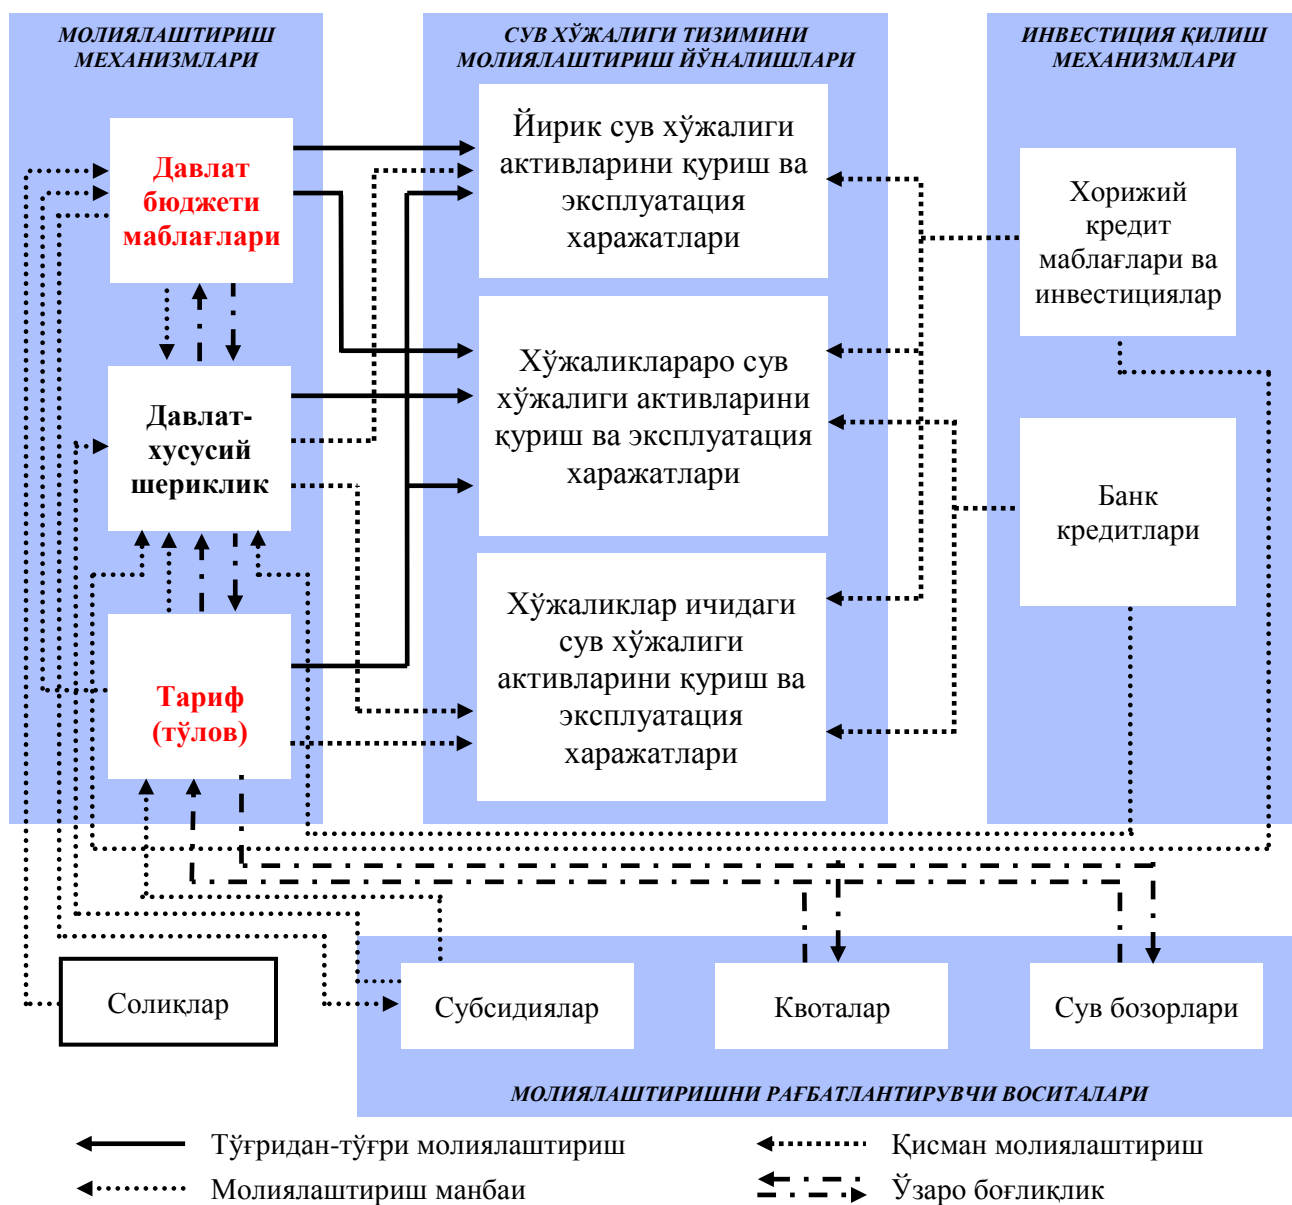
МОЛИЯЛАШТИРИШ МЕХАНИЗМЛАРИ

СУВ ХЎЖАЛИГИ ТИЗИМИНИ МОЛИЯЛАШТИРИШ ЙЎНАЛИШЛАРИ

ИНВЕСТИЦИЯ ҚИЛИШ МЕХАНИЗМЛАРИ

Давлат бюджети маблағлари

Давлат-хусусий шериклик

Тариф (тўлов)

Йирик сув хўжалиги активларини қуриш ва эксплуатация харажатлари

Хўжаликлараро сув хўжалиги активларини қуриш ва эксплуатация харажатлари

Хўжаликлар ичидаги сув хўжалиги активларини қуриш ва эксплуатация харажатлари

Хорижий кредит маблағлари ва инвестициялар

Банк кредитлари

Солиқлар

Субсидиялар

Квоталар

Сув бозорлари

МОЛИЯЛАШТИРИШНИ РАҒБАТЛАНТИРУВЧИ ВОСИТАЛАРИ

Тўғридан-тўғри молиялаштириш

Қисман молиялаштириш

Молиялаштириш манбаи

Ўзаро боғлиқлик